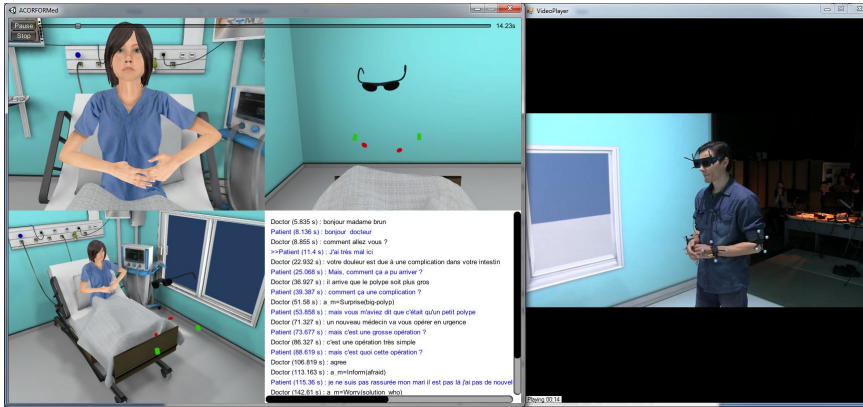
ACORFORMed

Pause
Stop

14.23s

VideoPlayer

Doctor (5.835 s) : bonjour madame brun
Patient (8.136 s) : bonjour docteur
Doctor (8.855 s) : comment allez vous ?
>>Patient (11.4 s) : J'ai très mal ici
Doctor (22.932 s) : votre douleur est due à une complication dans votre intestin
Patient (25.068 s) : Mais, comment ça a pu arriver ?
Doctor (36.927 s) : il arrive que le polype soit plus gros
Patient (39.387 s) : comment ça une complication ?
Doctor (51.58 s) : a_m=Surprise(big-polyp)
Patient (53.858 s) : mais vous m'aviez dit que c'était qu'un petit polype
Doctor (71.327 s) : un nouveau médecin va vous opérer en urgence
Patient (73.677 s) : mais c'est une grosse opération ?
Doctor (86.327 s) : c'est une opération très simple
Patient (88.619 s) : mais c'est quoi cette opération ?
Doctor (106.819 s) : agree
Doctor (113.163 s) : a_m=Inform(afraid)
Patient (115.36 s) : je ne suis pas rassurée mon mari il est pas là j'ai pas de nouvel
Doctor (142.61 s) : a_m=Worry(solution_who)

Playing 00:14